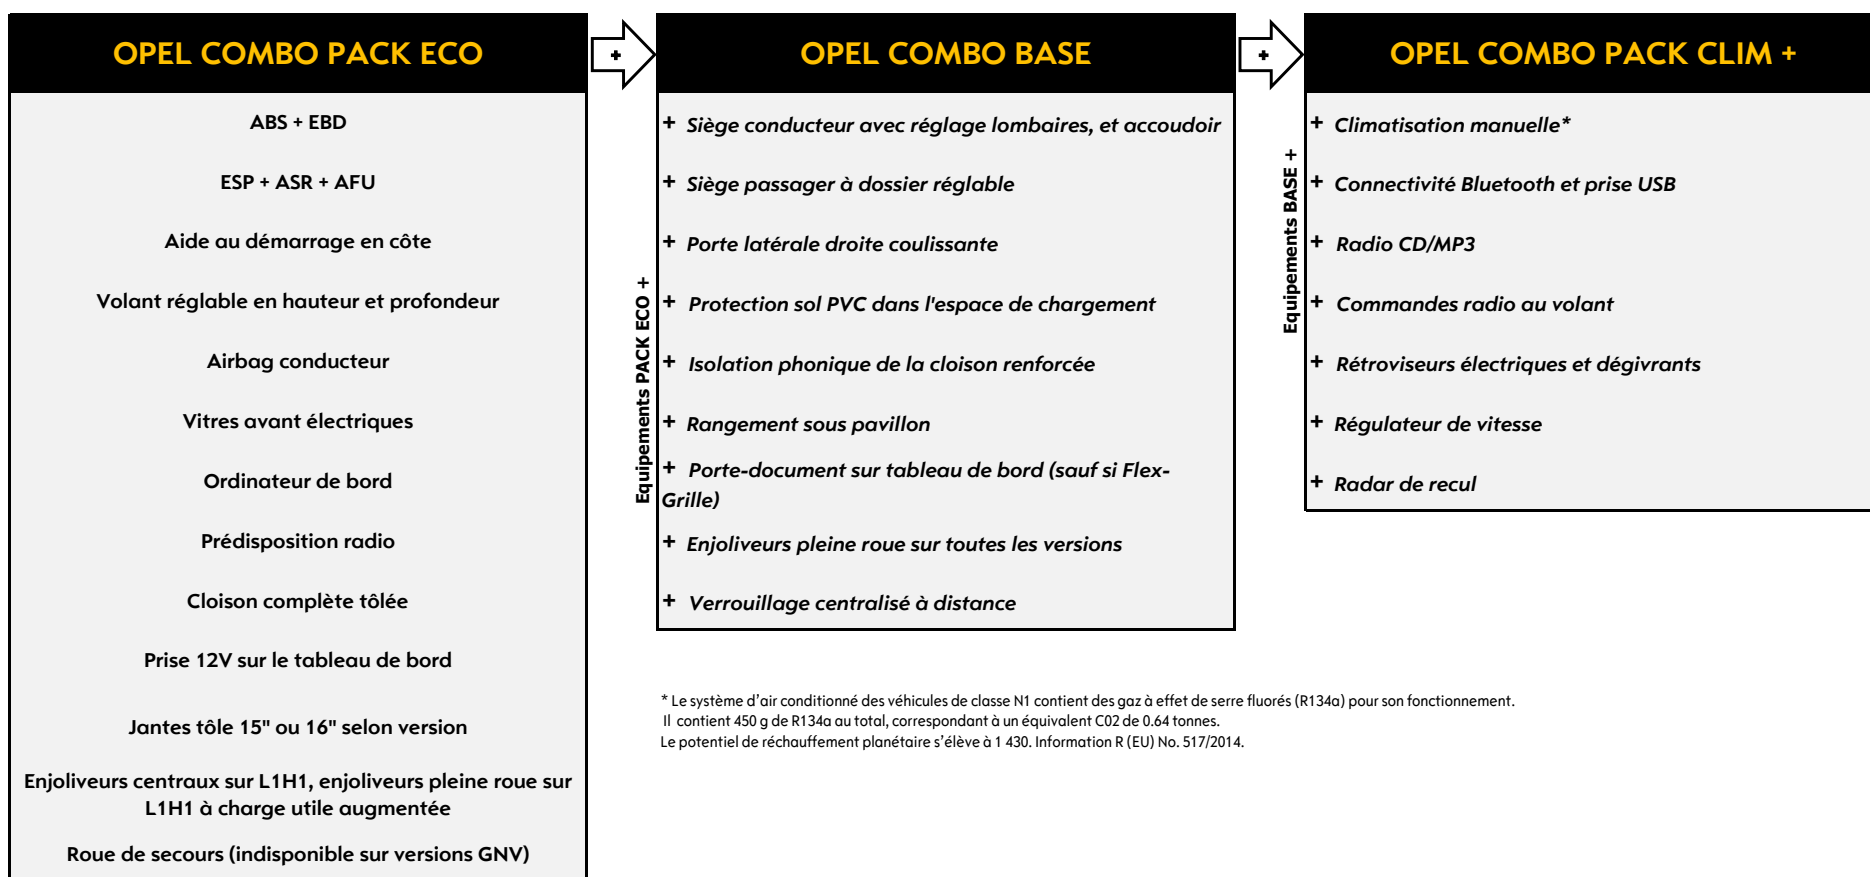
OPEL COMBO PACK ECO

ABS + EBD

ESP + ASR + AFU

Aide au démarrage en côte

Volant réglable en hauteur et profondeur

Airbag conducteur

Vitres avant électriques

Ordinateur de bord

Prédisposition radio

Cloison complète tôlée

Prise 12V sur le tableau de bord

Jantes tôle 15" ou 16" selon version

Enjoliveurs centraux sur L1H1, enjoliveurs pleine roue sur L1H1 à charge utile augmentée

Roue de secours (indisponible sur versions GNV)

+

OPEL COMBO BASE

Equipements PACK ECO +

+ Siège conducteur avec réglage lombaires, et accoudoir

+ Siège passager à dossier réglable

+ Porte latérale droite coulissante

+ Protection sol PVC dans l'espace de chargement

+ Isolation phonique de la cloison renforcée

+ Rangement sous pavillon

+ Porte-document sur tableau de bord (sauf si Flex-Grille)

+ Enjoliveurs pleine roue sur toutes les versions

+ Verrouillage centralisé à distance

+

OPEL COMBO PACK CLIM +

Equipements BASE +

+ Climatisation manuelle*

+ Connectivité Bluetooth et prise USB

+ Radio CD/MP3

+ Commandes radio au volant

+ Rétroviseurs électriques et dégivrants

+ Régulateur de vitesse

+ Radar de recul

* Le système d'air conditionné des véhicules de classe N1 contient des gaz à effet de serre fluorés (R134a) pour son fonctionnement.
Il contient 450 g de R134a au total, correspondant à un équivalent C02 de 0.64 tonnes.
Le potentiel de réchauffement planétaire s'élève à 1 430. Information R (EU) No. 517/2014.